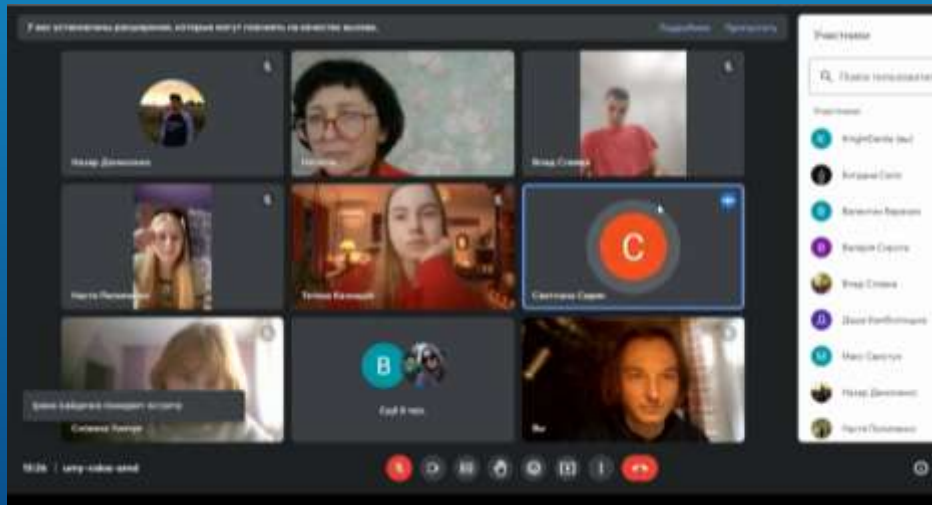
У вас установлены расширения, которые могут повлиять на качество вызова. Подробнее Пропустить

Участники

Поиск пользователя

Участники

KnightDante (вы)

Назар Демченко

Наталья

Влад Славка

Настя Полинченко

Тетяна Калиніна

Светлана Сидор

C

B

Ещё 6 чел.

Вы

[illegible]

18:26 | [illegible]